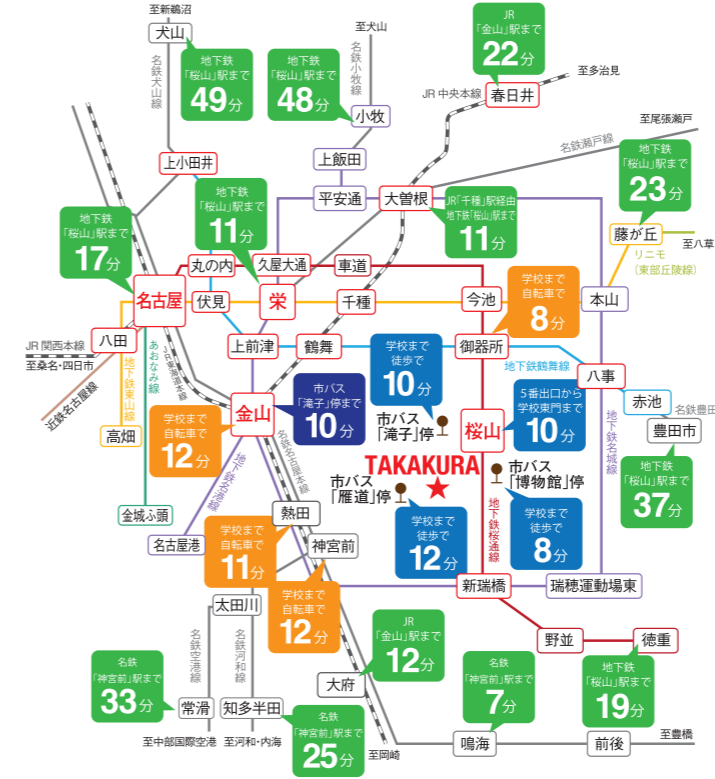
至新鵜沼
犬山
名鉄犬山線
地下鉄「桜山」駅まで 49分
至犬山
名鉄小牧線
地下鉄「桜山」駅まで 48分
小牧
JR「金山」駅まで 22分
至多治見
JR 中央本線
春日井
上飯田
上小田井
至尾張瀬戸
名鉄瀬戸線
地下鉄「桜山」駅まで 23分
藤が丘
至八草
リニモ（東部丘陵線）
地下鉄「桜山」駅まで 17分
地下鉄「桜山」駅まで 11分
平安通
大曽根
JR「千種」駅経由 地下鉄「桜山」駅まで 11分
丸の内
久屋大通
車道
名古屋
伏見
栄
千種
今池
学校まで自転車で 8分
本山
八田
JR 関西本線
至桑名・四日市
近鉄名古屋線
あおなみ線
地下鉄東山線
名鉄名古屋本線
上前津
鶴舞
学校まで徒歩で 10分
御器所
地下鉄鶴舞線
八事
高畑
金山
市バス「滝子」停まで 10分
市バス「滝子」停
5番出口から学校東門まで 10分
赤池
名鉄豊田線
学校まで自転車で 12分
桜山
豊田市
地下鉄名城線
TAKAKURA
市バス「博物館」停
地下鉄名港線
市バス「雁道」停
地下鉄桜通線
地下鉄「桜山」駅まで 37分
金城ふ頭
JR中央本線
熱田
学校まで徒歩で 12分
学校まで徒歩で 8分
名古屋港
学校まで自転車で 11分
神宮前
新瑞橋
瑞穂運動場東
太田川
学校まで自転車で 12分
野並
徳重
名鉄空港線
名鉄河和線
JR「金山」駅まで 12分
名鉄「神宮前」駅まで 7分
名鉄「神宮前」駅まで 33分
常滑
知多半田
大府
地下鉄「桜山」駅まで 19分
名鉄「神宮前」駅まで 25分
鳴海
前後
至豊橋
至中部国際空港
至河和・内海
至岡崎